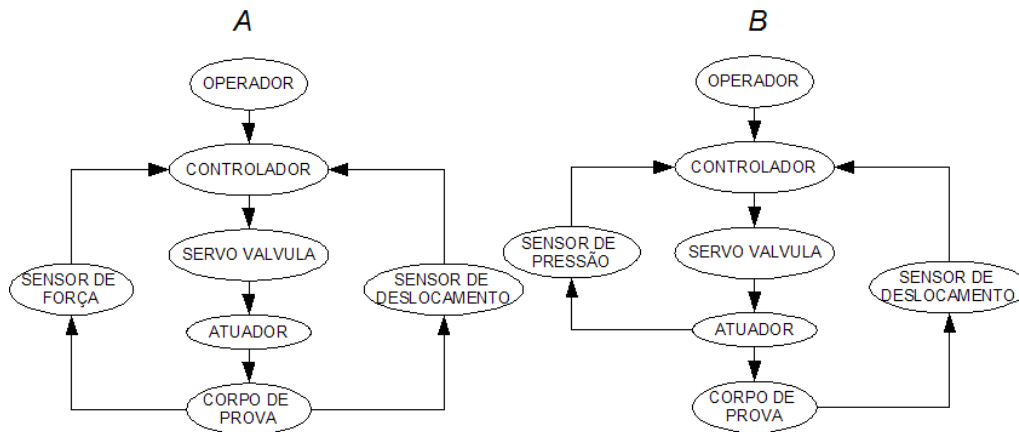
A

OPERADOR

CONTROLADOR

SERVO VALVULA

SENSOR DE FORÇA

SENSOR DE DESLOCAMENTO

ATUADOR

CORPO DE PROVA

B

OPERADOR

CONTROLADOR

SENSOR DE PRESSÃO

SERVO VALVULA

SENSOR DE DESLOCAMENTO

ATUADOR

CORPO DE PROVA